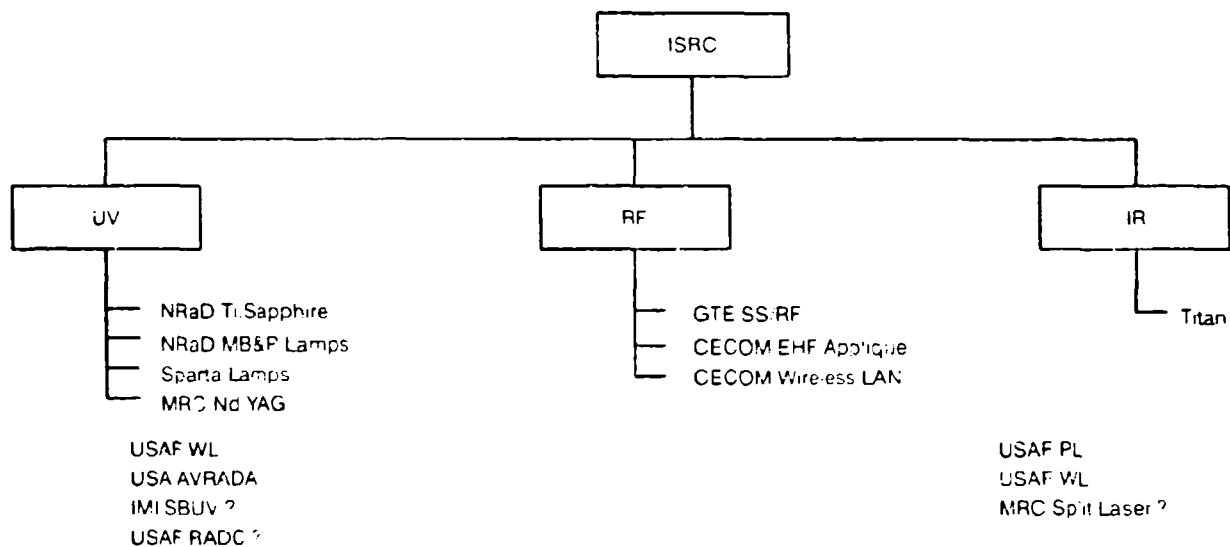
ISRC

UV

NRaD Ti:Sapphire
NRaD MB&P Lamps
Sparta Lamps
MRC Nd YAG

USAF WL
USA AVRADA
IMI SBUV ?
USAF RADC ?

RF

GTE SS:RF
CECOM EHF Applique
CECOM Wireless LAN

IR

Titan

USAF PL
USAF WL
MRC Split Laser ?